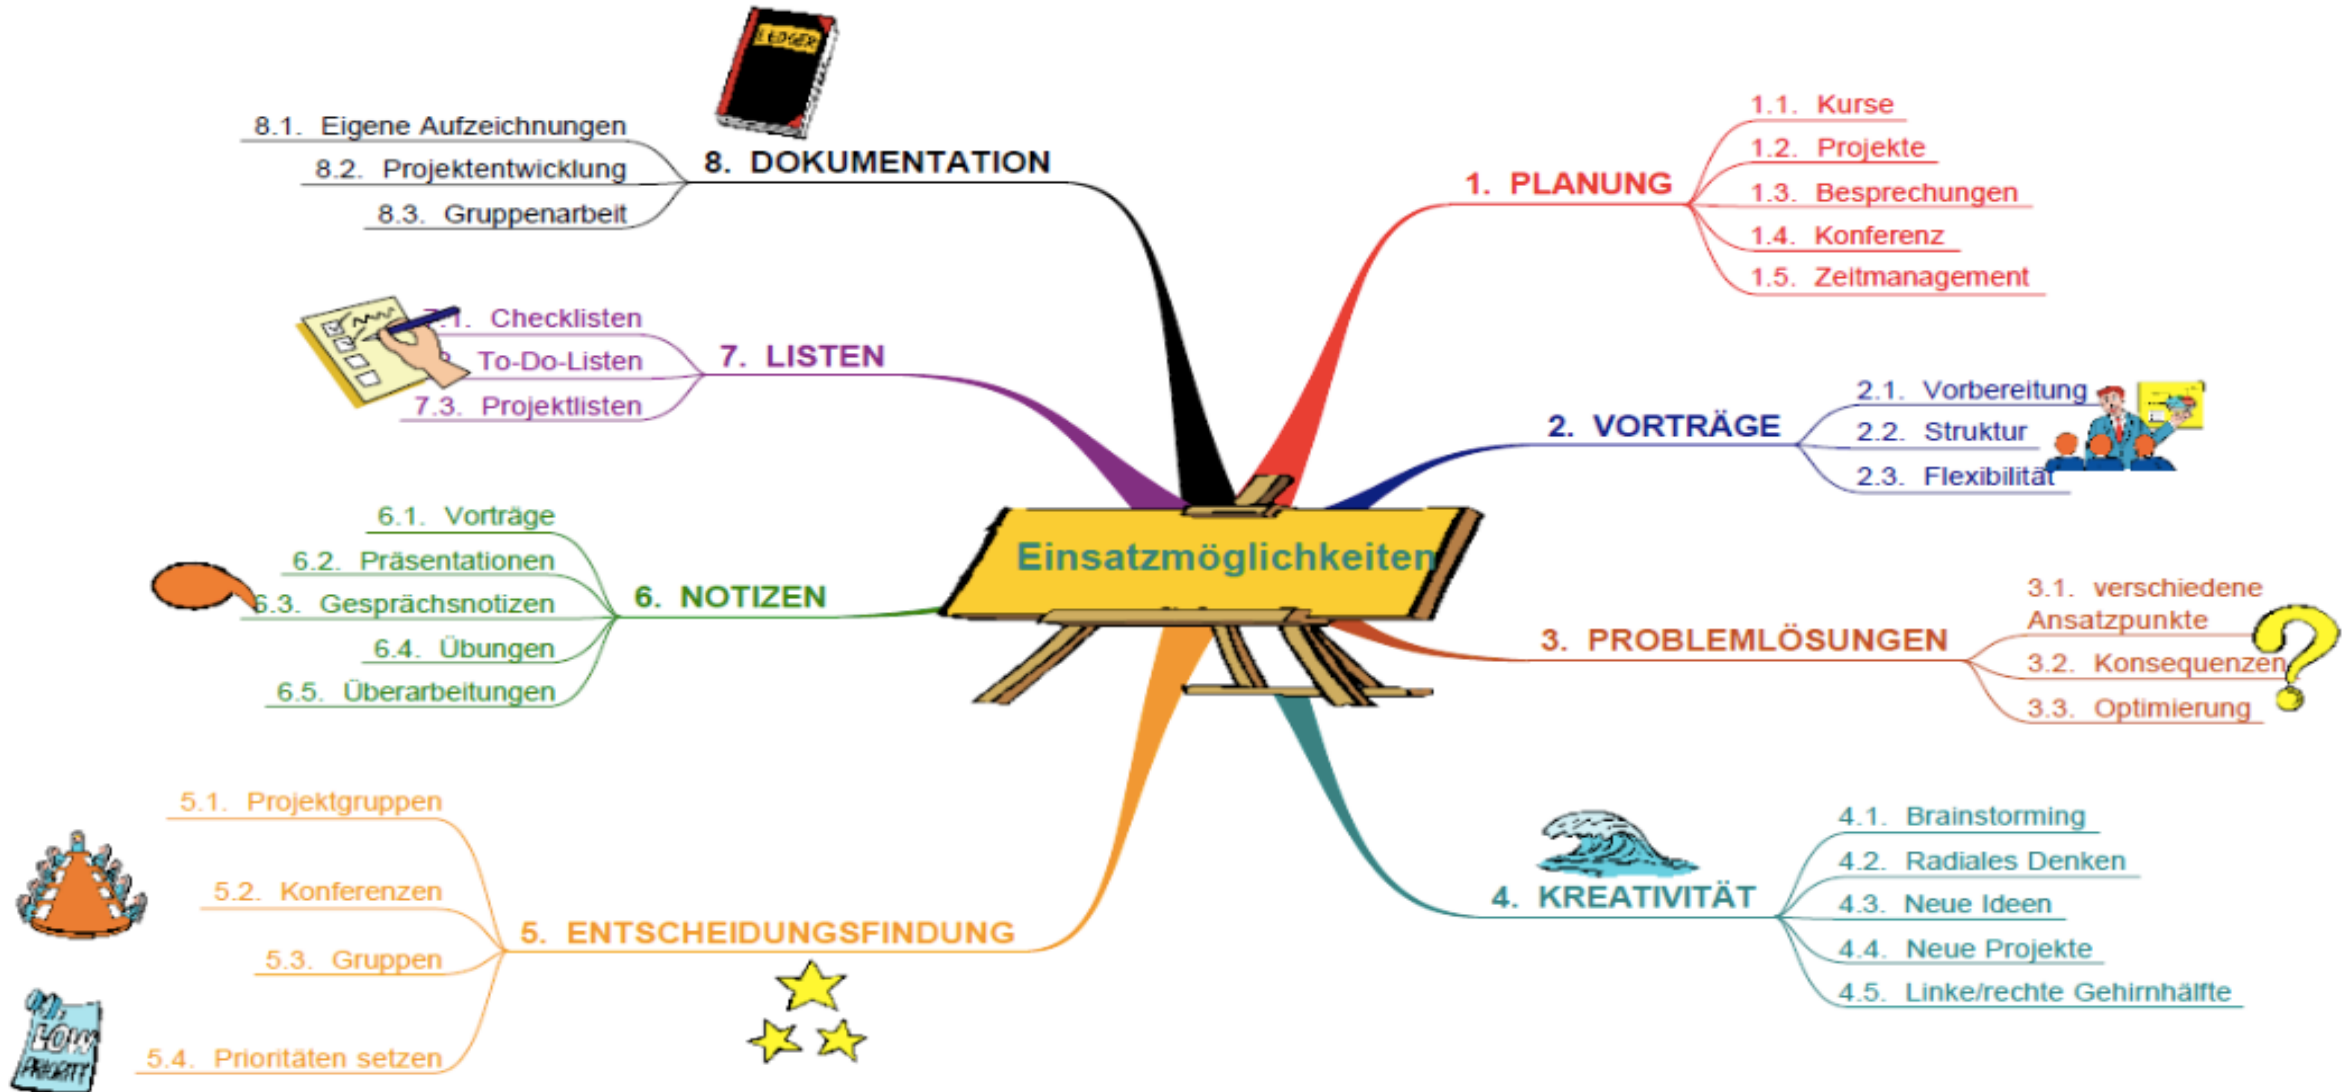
Einsatzmöglichkeiten

1. PLANUNG
1.1. Kurse
1.2. Projekte
1.3. Besprechungen
1.4. Konferenz
1.5. Zeitmanagement

2. VORTRÄGE
2.1. Vorbereitung
2.2. Struktur
2.3. Flexibilität

3. PROBLEMLÖSUNGEN
3.1. verschiedene Ansatzpunkte
3.2. Konsequenzen
3.3. Optimierung

4. KREATIVITÄT
4.1. Brainstorming
4.2. Radiales Denken
4.3. Neue Ideen
4.4. Neue Projekte
4.5. Linke/rechte Gehirnhälfte

5. ENTSCHEIDUNGSFINDUNG
5.1. Projektgruppen
5.2. Konferenzen
5.3. Gruppen
5.4. Prioritäten setzen

6. NOTIZEN
6.1. Vorträge
6.2. Präsentationen
6.3. Gesprächsnotizen
6.4. Übungen
6.5. Überarbeitungen

7. LISTEN
7.1. Checklisten
7.2. To-Do-Listen
7.3. Projektlisten

8. DOKUMENTATION
8.1. Eigene Aufzeichnungen
8.2. Projektentwicklung
8.3. Gruppenarbeit

LEDGER